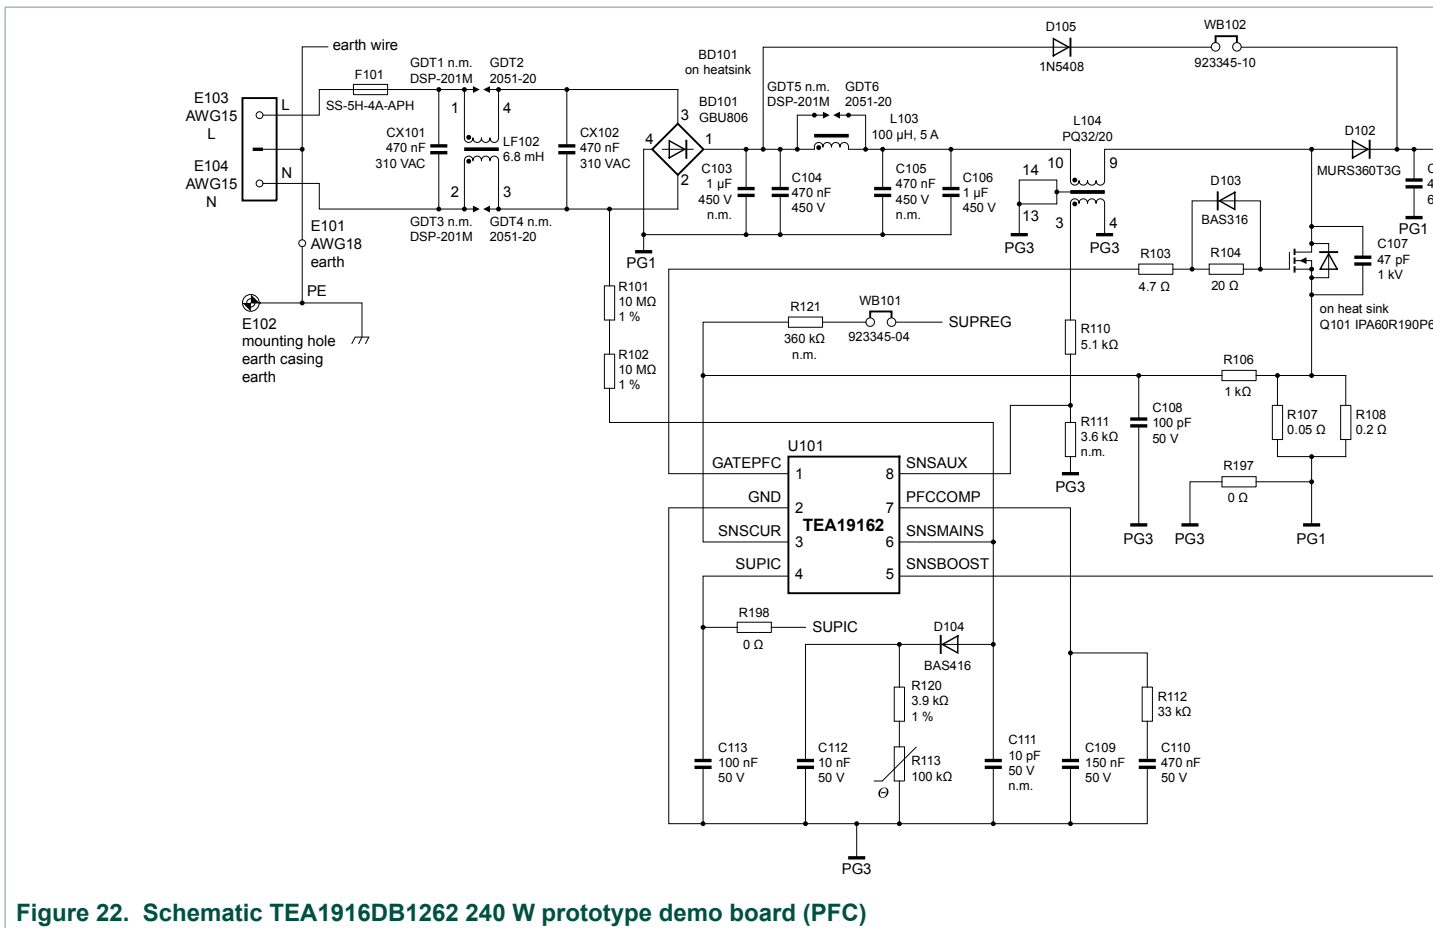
earth wire

E103
AWG15
L

E104
AWG15
N

L
N

F101
SS-5H-4A-APH

GDT1 n.m.
DSP-201M

GDT2
2051-20

1
4
2
3

CX101
470 nF
310 VAC

LF102
6.8 mH

CX102
470 nF
310 VAC

GDT3 n.m.
DSP-201M

GDT4 n.m.
2051-20

E101
AWG18
earth

PE

E102
mounting hole
earth casing
earth

BD101
on heatsink

BD101
GBU806

3
4
1
2

PG1

C103
1 µF
450 V
n.m.

C104
470 nF
450 V

GDT5 n.m.
DSP-201M

GDT6
2051-20

L103
100 µH, 5 A

C105
470 nF
450 V
n.m.

C106
1 µF
450 V

D105
1N5408

WB102
923345-10

L104
PQ32/20

14
10
9
13
3
4

PG3
PG3

D103
BAS316

D102
MURS360T3G

PG1

R103
4.7 Ω

R104
20 Ω

C107
47 pF
1 kV

on heat sink
Q101 IPA60R190P6

R101
10 MΩ
1 %

R102
10 MΩ
1 %

R121
360 kΩ
n.m.

WB101
923345-04

SUPREG

R110
5.1 kΩ

R106
1 kΩ

C108
100 pF
50 V

R107
0.05 Ω

R108
0.2 Ω

R111
3.6 kΩ
n.m.

PG3

R197
0 Ω

PG3
PG3
PG1

U101

GATEPFC
1
8
SNSAUX

GND
2
7
PFCCOMP

SNSCUR
3
TEA19162
6
SNSMAINS

SUPIC
4
5
SNSBOOST

R198
0 Ω

SUPIC

D104
BAS416

R120
3.9 kΩ
1 %

R113
100 kΩ

R112
33 kΩ

C113
100 nF
50 V

C112
10 nF
50 V

C111
10 pF
50 V
n.m.

C109
150 nF
50 V

C110
470 nF
50 V

PG3

Figure 22. Schematic TEA1916DB1262 240 W prototype demo board (PFC)